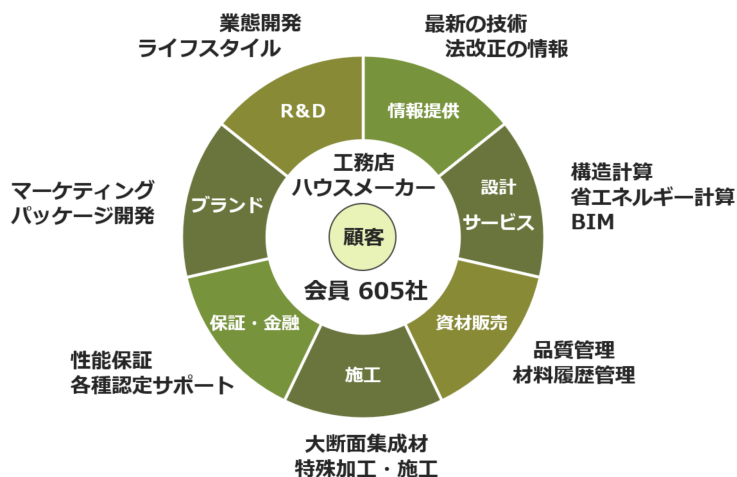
業態開発
ライフスタイル

最新の技術
法改正の情報

R&D

情報提供

マーケティング
パッケージ開発

ブランド

工務店
ハウスメーカー

顧客

会員 605社

設計
サービス

構造計算
省エネルギー計算
BIM

保証・金融

資材販売

施工

性能保証
各種認定サポート

品質管理
材料履歴管理

大断面集成材
特殊加工・施工